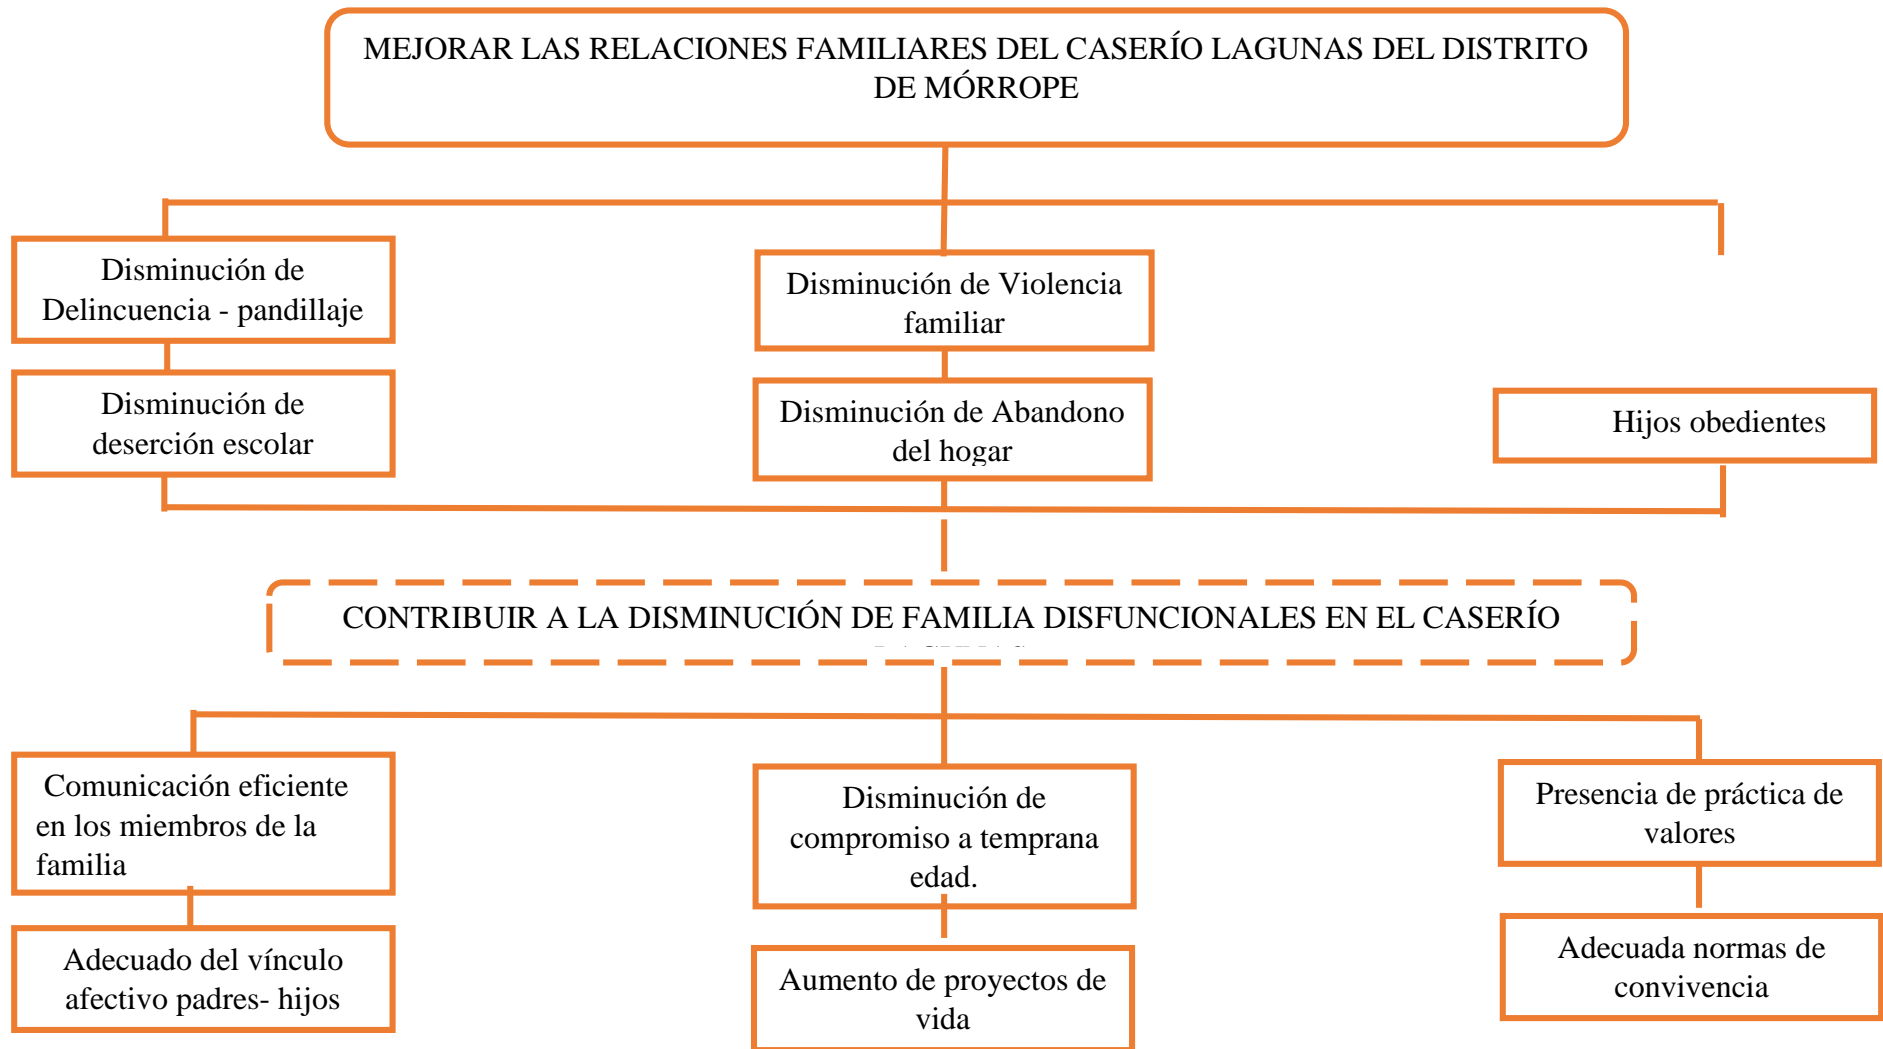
MEJORAR LAS RELACIONES FAMILIARES DEL CASERÍO LAGUNAS DEL DISTRITO DE MÓRROPE

Disminución de Delincuencia - pandillaje

Disminución de deserción escolar

Disminución de Violencia familiar

Disminución de Abandono del hogar

Hijos obedientes

CONTRIBUIR A LA DISMINUCIÓN DE FAMILIA DISFUNCIONALES EN EL CASERÍO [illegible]

Comunicación eficiente en los miembros de la familia

Adecuado del vínculo afectivo padres- hijos

Disminución de compromiso a temprana edad.

Aumento de proyectos de vida

Presencia de práctica de valores

Adecuada normas de convivencia